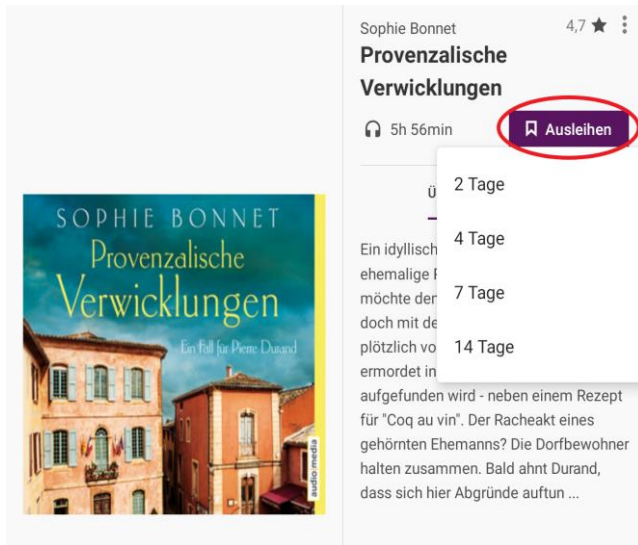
SOPHIE BONNET
Provenzalische
Verwicklungen
Ein Fall für Pierre Durand
audio media

Sophie Bonnet
4,7 ★
Provenzalische Verwicklungen
5h 56min
Ausleihen

Ü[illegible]

2 Tage
4 Tage
7 Tage
14 Tage

Ein idyllisch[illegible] ehemalige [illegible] möchte der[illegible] doch mit de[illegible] plötzlich vo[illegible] ermordet in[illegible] aufgefunden wird - neben einem Rezept für "Coq au vin". Der Racheakt eines gehörnten Ehemanns? Die Dorfbewohner halten zusammen. Bald ahnt Durand, dass sich hier Abgründe auftun ...